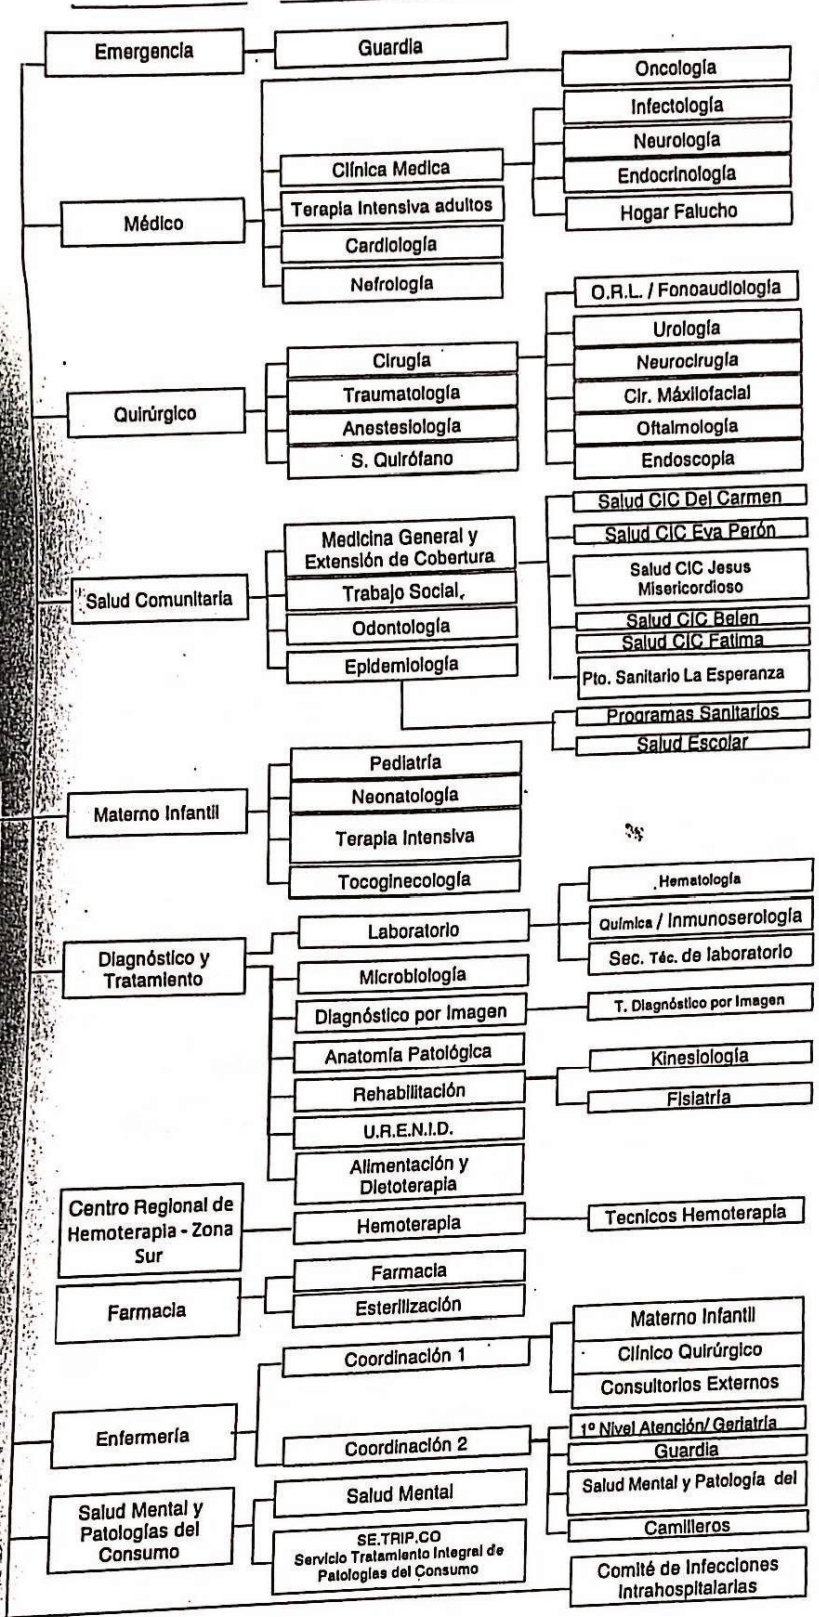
Emergencia
Guardia
Oncología
Infectología
Neurología
Clínica Medica
Endocrinología
Médico
Terapia Intensiva adultos
Hogar Falucho
Cardiología
Nefrología
O.R.L. / Fonoaudiología
Urología
Cirugía
Neurocirugía
Quirúrgico
Traumatología
Cir. Máxilofacial
Anestesiología
Oftalmología
S. Quirófano
Endoscopia
Salud CIC Del Carmen
Medicina General y Extensión de Cobertura
Salud CIC Eva Perón
Salud CIC Jesus Misericordioso
Salud Comunitaria
Trabajo Social.
Odontología
Salud CIC Belen
Salud CIC Fatima
Epidemiología
Pto. Sanitario La Esperanza
Programas Sanitarios
Salud Escolar
Pediatría
Neonatología
Materno Infantil
Terapia Intensiva
Tocoginecología
Hematología
Laboratorio
Química / Inmunoserología
Diagnóstico y Tratamiento
Sec. Téc. de laboratorio
Microbiología
Diagnóstico por Imagen
T. Diagnóstico por Imagen
Anatomía Patológica
Kinesiología
Rehabilitación
Fisiatría
U.R.E.N.I.D.
Alimentación y Dietoterapia
Centro Regional de Hemoterapia - Zona Sur
Hemoterapia
Tecnicos Hemoterapia
Farmacia
Farmacia
Esterilización
Materno Infantil
Coordinación 1
Clínico Quirúrgico
Consultorios Externos
Enfermería
1º Nivel Atención/ Geriatría
Coordinación 2
Guardia
Salud Mental y Patología del
Salud Mental y Patologías del Consumo
Salud Mental
Camilleros
SE.TRIP.CO
Servicio Tratamiento Integral de Patologías del Consumo
Comité de Infecciones Intrahospitalarias